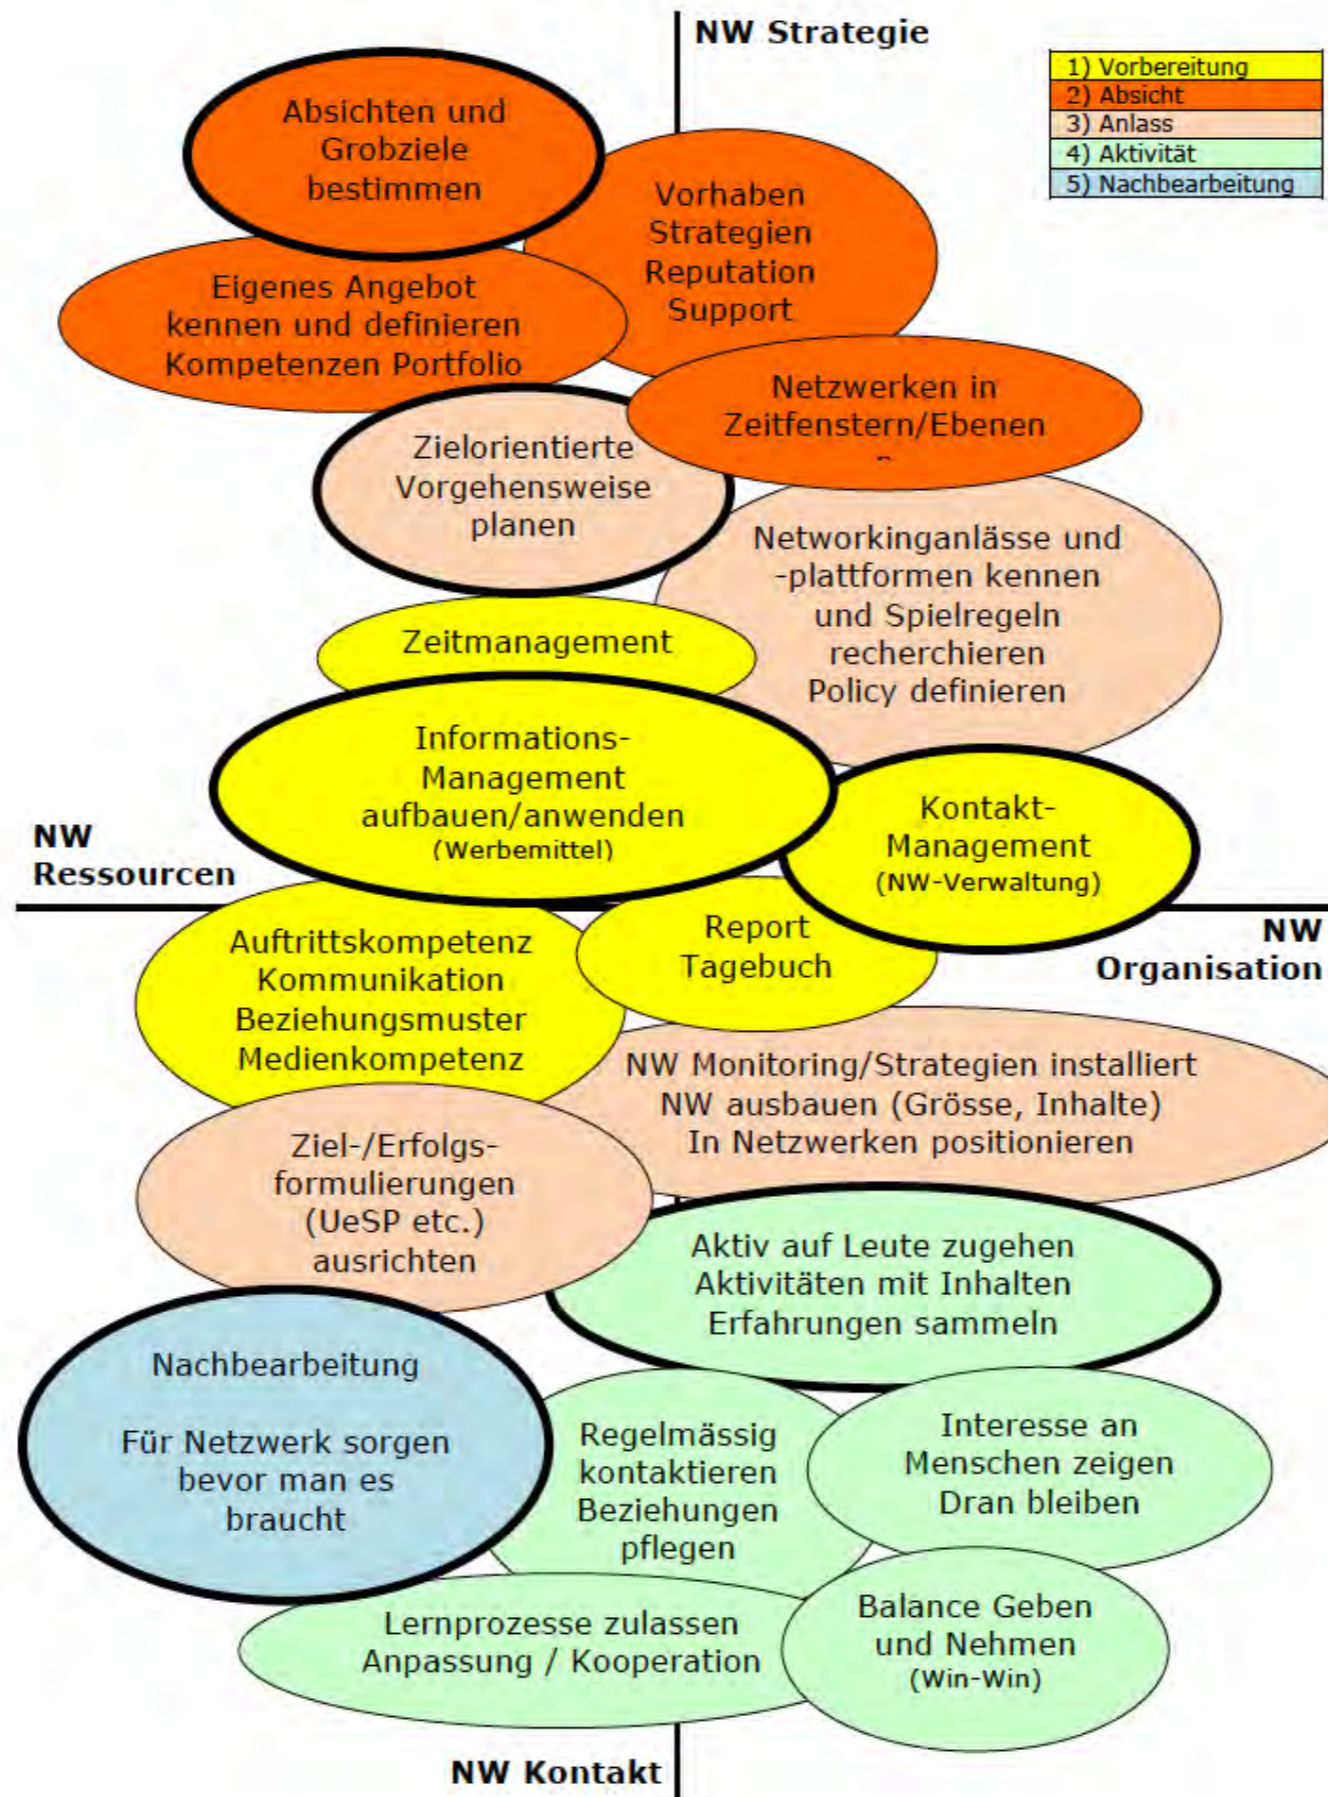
NW Strategie

| 1) Vorbereitung |
|---|
| 2) Absicht |
| 3) Anlass |
| 4) Aktivität |
| 5) Nachbearbeitung |

Absichten und Grobziele bestimmen

Vorhaben Strategien Reputation Support

Eigenes Angebot kennen und definieren Kompetenzen Portfolio

Netzwerken in Zeitfenstern/Ebenen

Zielorientierte Vorgehensweise planen

Networkinganlässe und -plattformen kennen und Spielregeln recherchieren Policy definieren

Zeitmanagement

Informations-Management aufbauen/anwenden (Werbemittel)

Kontakt-Management (NW-Verwaltung)

NW Ressourcen

NW Organisation

Auftrittskompetenz Kommunikation Beziehungsmuster Medienkompetenz

Report Tagebuch

NW Monitoring/Strategien installiert NW ausbauen (Grösse, Inhalte) In Netzwerken positionieren

Ziel-/Erfolgs-formulierungen (UeSP etc.) ausrichten

Aktiv auf Leute zugehen Aktivitäten mit Inhalten Erfahrungen sammeln

Nachbearbeitung

Für Netzwerk sorgen bevor man es braucht

Regelmässig kontaktieren Beziehungen pflegen

Interesse an Menschen zeigen Dran bleiben

Lernprozesse zulassen Anpassung / Kooperation

Balance Geben und Nehmen (Win-Win)

NW Kontakt